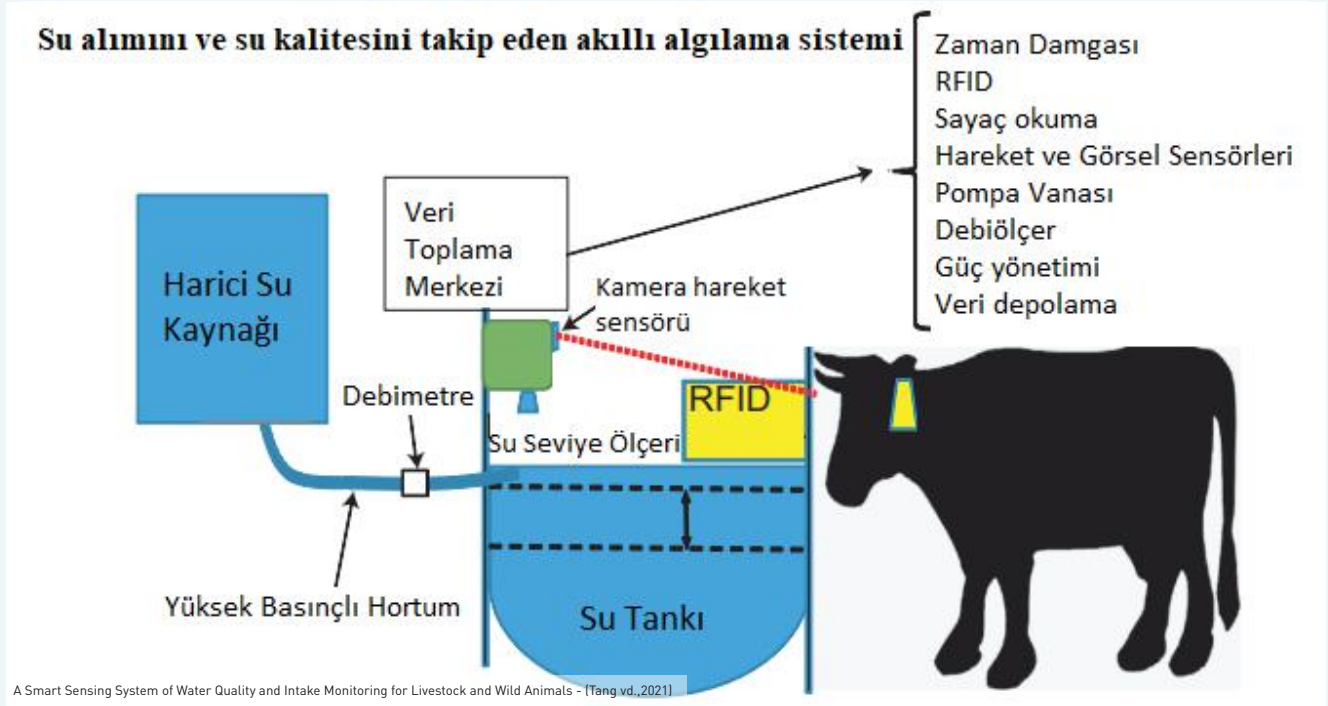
Su alımını ve su kalitesini takip eden akıllı algılama sistemi

Zaman Damgası
RFID
Sayaç okuma
Hareket ve Görsel Sensörleri
Pompa Vanası
Debiölçer
Güç yönetimi
Veri depolama

Veri Toplama Merkezi

Harici Su Kaynağı

Kamera hareket sensörü

Debimetre

RFID

Su Seviye Ölçeri

Yüksek Basınçlı Hortum

Su Tankı

A Smart Sensing System of Water Quality and Intake Monitoring for Livestock and Wild Animals - (Tang vd.,2021)